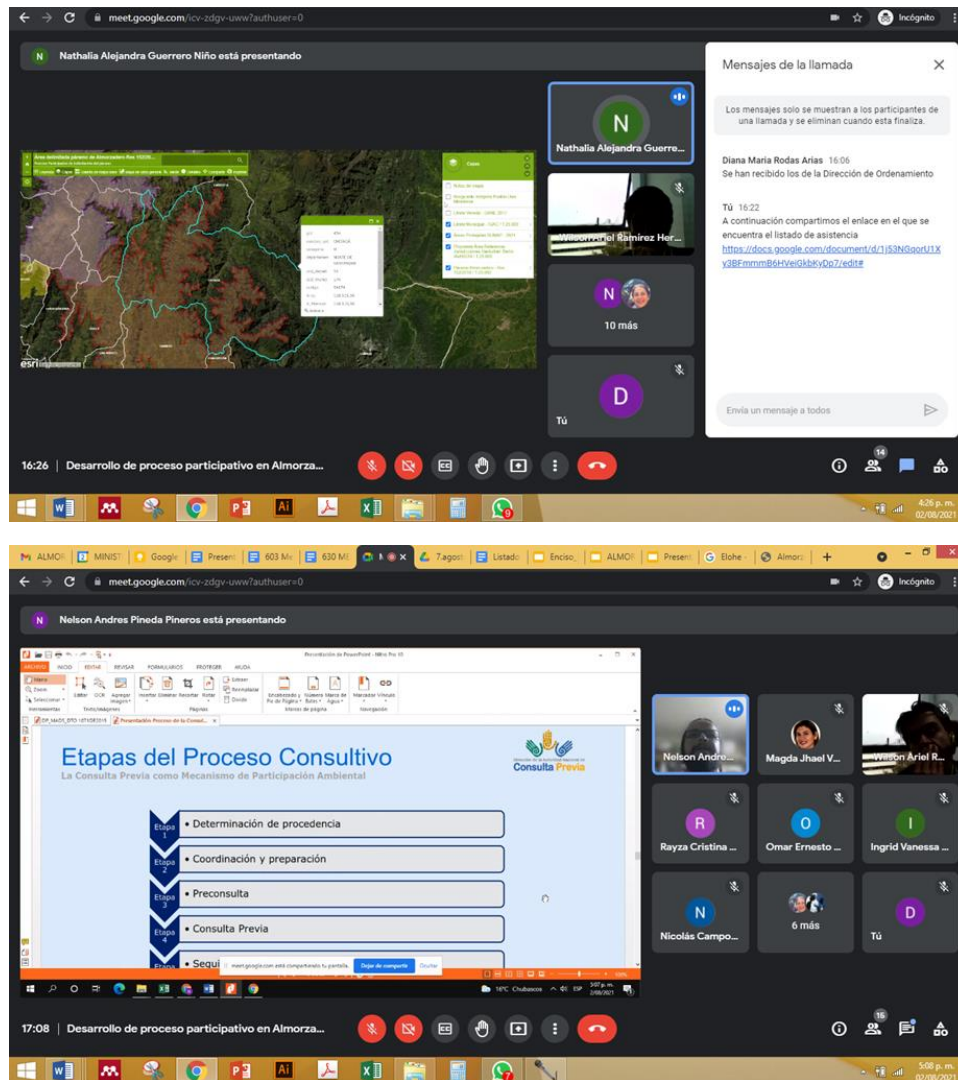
meet.google.com/icv-zdgv-uww?authuser=0

Incógnito

Nathalia Alejandra Guerrero Niño está presentando

Mensajes de la llamada

Los mensajes solo se muestran a los participantes de una llamada y se eliminan cuando esta finaliza.

Diana Maria Rodas Arias 16:06
Se han recibido los de la Dirección de Ordenamiento

Tú 16:22
A continuación compartimos el enlace en el que se encuentra el listado de asistencia
https://docs.google.com/document/d/1j53NGoorU1Xy3BFmmmB6HVelGkbKyDp7/edit#

Envía un mensaje a todos

Nathalia Alejandra Guerre...

Wilson Ariel Ramírez Her...

10 más

Tú

16:26 | Desarrollo de proceso participativo en Almorza...

14

4:26 p. m.
02/08/2021

ALMOR | MINIST | Google | Presen | 603 M | 630 M | 7.agost | Listado | Enciso | ALMOR | Presen | Elohe | Almorz

meet.google.com/icv-zdgv-uww?authuser=0

Incógnito

Nelson Andres Pineda Pineros está presentando

Presentación de PowerPoint - Nitro Pro 10

ARCHIVO INICIO EDITAR REVISAR FORMULARIOS PROTEGER AYUDA

Etapas del Proceso Consultivo
La Consulta Previa como Mecanismo de Participación Ambiental

Consulta Previa

Etapa 1 • Determinación de procedencia
Etapa 2 • Coordinación y preparación
Etapa 3 • Preconsulta
Etapa 4 • Consulta Previa
Etapa • Segui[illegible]

meet.google.com está compartiendo tu pantalla. Dejar de compartir Ocultar

18°C Chubascos ESP 2/08/2021

Nelson Andre...
Magda Jhael V...
Wilson Ariel R...
Rayza Cristina ...
Omar Ernesto ...
Ingrid Vanessa ...
Nicolás Campo...
6 más
Tú

17:08 | Desarrollo de proceso participativo en Almorza...

15

5:08 p. m.
02/08/2021